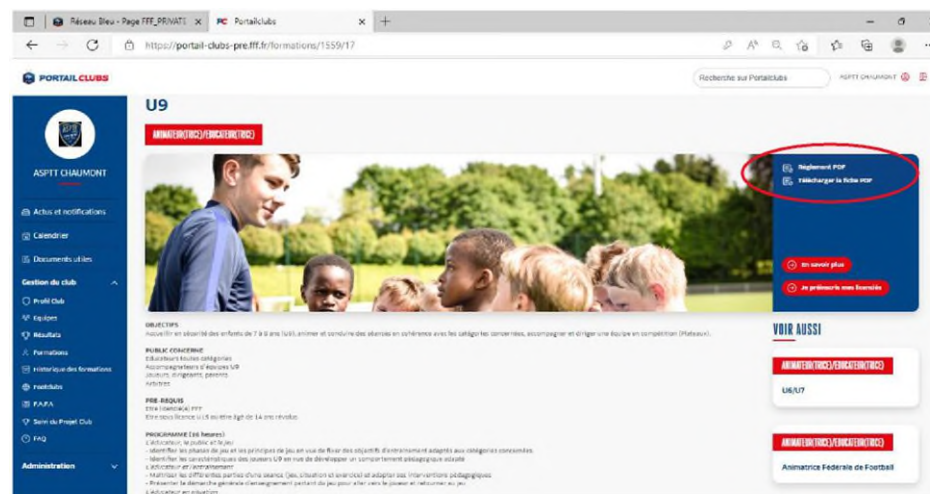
Réseau Bleu - Page FFF_PRIVATE × PC Portailclubs × +

https://portail-clubs-pre.fff.fr/formations/1559/17

PORTAILCLUBS

Recherche sur Portailclubs

ASPTT CHAUMONT

ASPTT CHAUMONT

Actus et notifications

Calendrier

Documents utiles

Gestion du club

Profil Club

Equipes

Résultats

Formations

Historique des formations

Footclubs

FAFA

Suivi du Projet Club

FAQ

Administration

U9

ANIMATEUR(TRICE)/EDUCATEUR(TRICE)

Règlement PDF

Télécharger la fiche PDF

En savoir plus

Je préinscris mes licenciés

OBJECTIFS
Accueillir en sécurité des enfants de 7 à 8 ans (U9), animer et conduire des séances en cohérence avec les catégories concernées, accompagner et diriger une équipe en compétition (Plateaux).

PUBLIC CONCERNE
Educateurs toutes catégories
Accompagnateurs d'équipes U9
Joueurs, dirigeants, parents
Arbitres

PRE-REQUIS
Etre licencié(e) FFF
Etre sous licence U15 ou être âgé de 14 ans révolus

PROGRAMME (16 heures)
L'éducateur, le public et le jeu
- Identifier les phases de jeu et les principes de jeu en vue de fixer des objectifs d'entraînement adaptés aux catégories concernées
- Identifier les caractéristiques des joueurs U9 en vue de développer un comportement pédagogique adapté
L'éducateur et l'entraînement
- Maîtriser les différentes parties d'une séance (jeu, situation et exercice) et adapter ses interventions pédagogiques
- Présenter la démarche générale d'enseignement partant du jeu pour aller vers le joueur et retourner au jeu
L'éducateur en situation

VOIR AUSSI

ANIMATEUR(TRICE)/EDUCATEUR(TRICE)

U6/U7

ANIMATEUR(TRICE)/EDUCATEUR(TRICE)

Animatrice Fédérale de Football